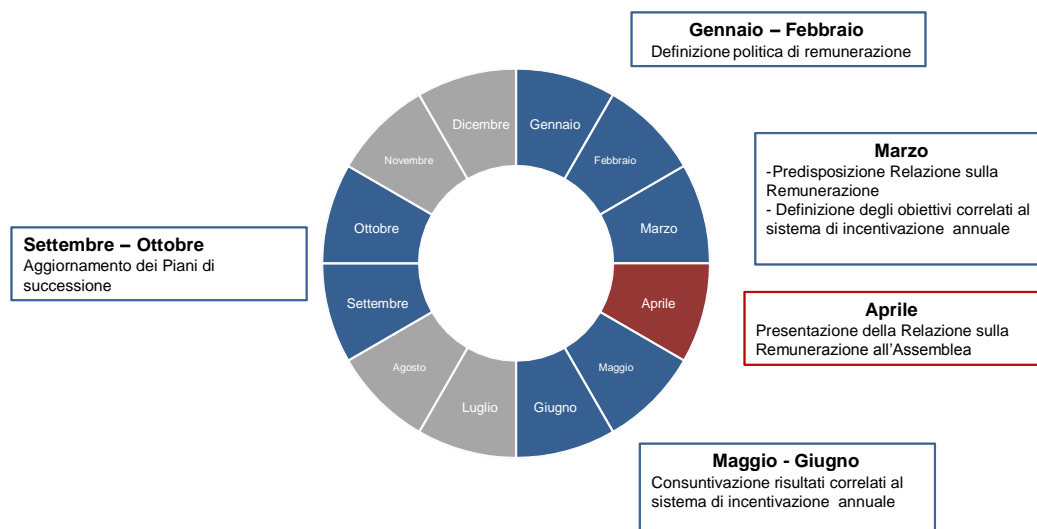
Gennaio – Febbraio
Definizione politica di remunerazione

Marzo
-Predisposizione Relazione sulla Remunerazione
- Definizione degli obiettivi correlati al sistema di incentivazione annuale

Aprile
Presentazione della Relazione sulla Remunerazione all'Assemblea

Maggio - Giugno
Consuntivazione risultati correlati al sistema di incentivazione annuale

Settembre – Ottobre
Aggiornamento dei Piani di successione

Gennaio
Febbraio
Marzo
Aprile
Maggio
Giugno
Luglio
Agosto
Settembre
Ottobre
Novembre
Dicembre